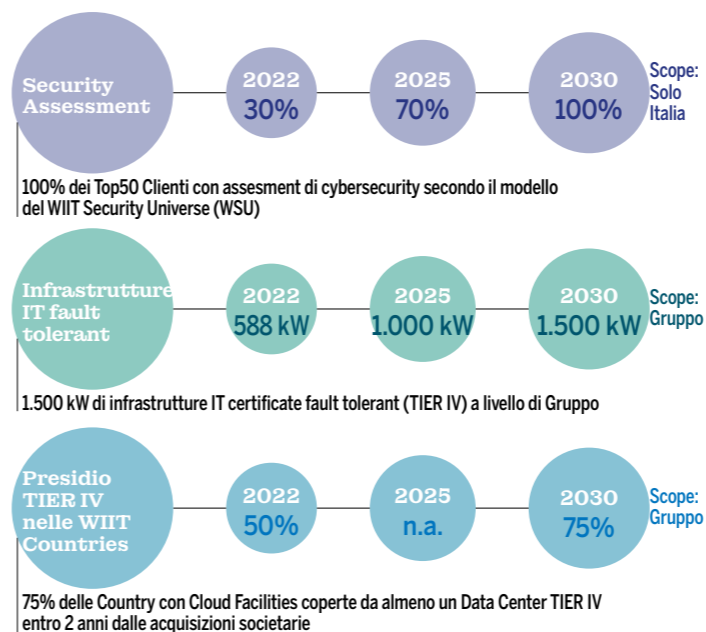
Security Assessment

2022
30%

2025
70%

2030
100%

Scope: Solo Italia

100% dei Top50 Clienti con assesment di cybersecurity secondo il modello del WIIT Security Universe (WSU)

Infrastrutture IT fault tolerant

2022
588 kW

2025
1.000 kW

2030
1.500 kW

Scope: Gruppo

1.500 kW di infrastrutture IT certificate fault tolerant (TIER IV) a livello di Gruppo

Presidio TIER IV nelle WIIT Countries

2022
50%

2025
n.a.

2030
75%

Scope: Gruppo

75% delle Country con Cloud Facilities coperte da almeno un Data Center TIER IV entro 2 anni dalle acquisizioni societarie